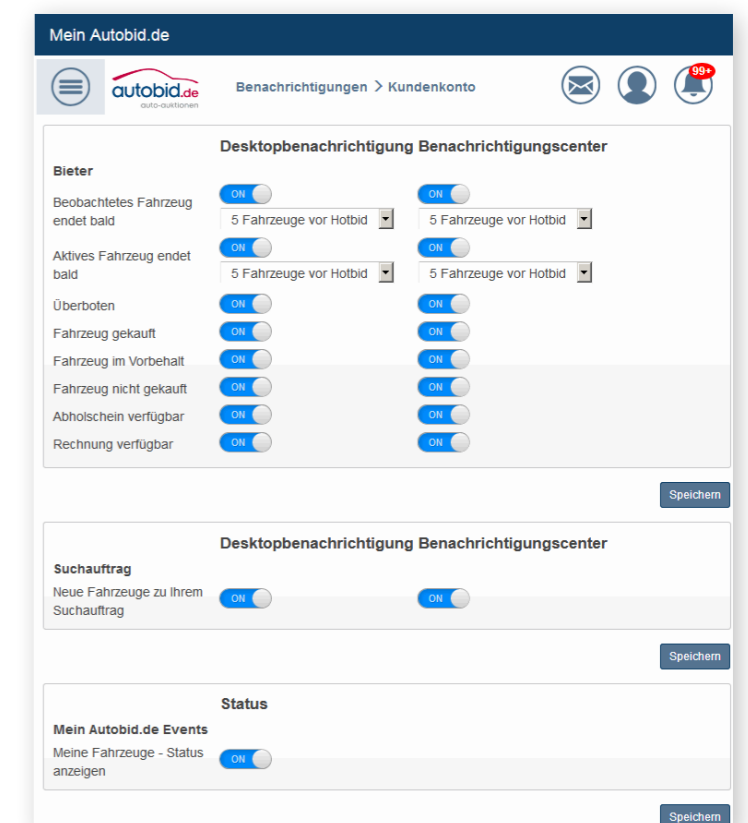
Mein Autobid.de

autobid.de
auto-auktionen

Benachrichtigungen > Kundenkonto

99+

Desktopbenachrichtigung Benachrichtigungscenter

Bieter

Beobachtetes Fahrzeug endet bald
ON
5 Fahrzeuge vor Hotbid
ON
5 Fahrzeuge vor Hotbid

Aktives Fahrzeug endet bald
ON
5 Fahrzeuge vor Hotbid
ON
5 Fahrzeuge vor Hotbid

Überboten ON ON

Fahrzeug gekauft ON ON

Fahrzeug im Vorbehalt ON ON

Fahrzeug nicht gekauft ON ON

Abholschein verfügbar ON ON

Rechnung verfügbar ON ON

Speichern

Desktopbenachrichtigung Benachrichtigungscenter

Suchauftrag

Neue Fahrzeuge zu Ihrem Suchauftrag ON ON

Speichern

Status

Mein Autobid.de Events

Meine Fahrzeuge - Status anzeigen ON

Speichern